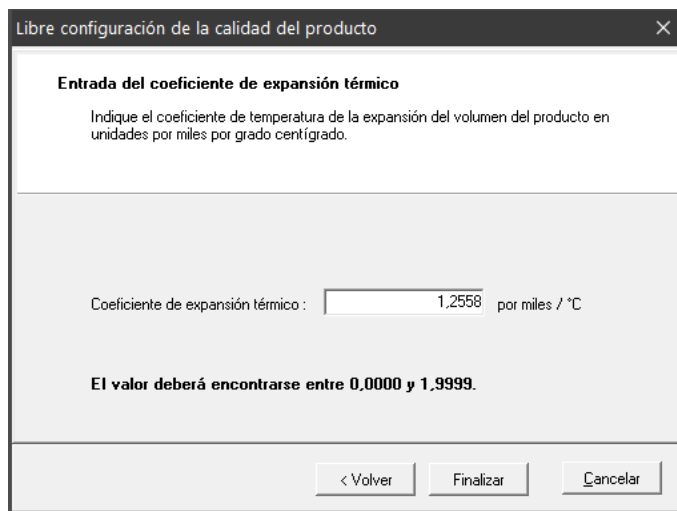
Libre configuración de la calidad del producto

Entrada del coeficiente de expansión térmico

Indique el coeficiente de temperatura de la expansión del volumen del producto en unidades por miles por grado centígrado.

Coeficiente de expansión térmico : 1,2558 por miles / °C

El valor deberá encontrarse entre 0,0000 y 1,9999.

< Volver

Finalizar

Cancelar